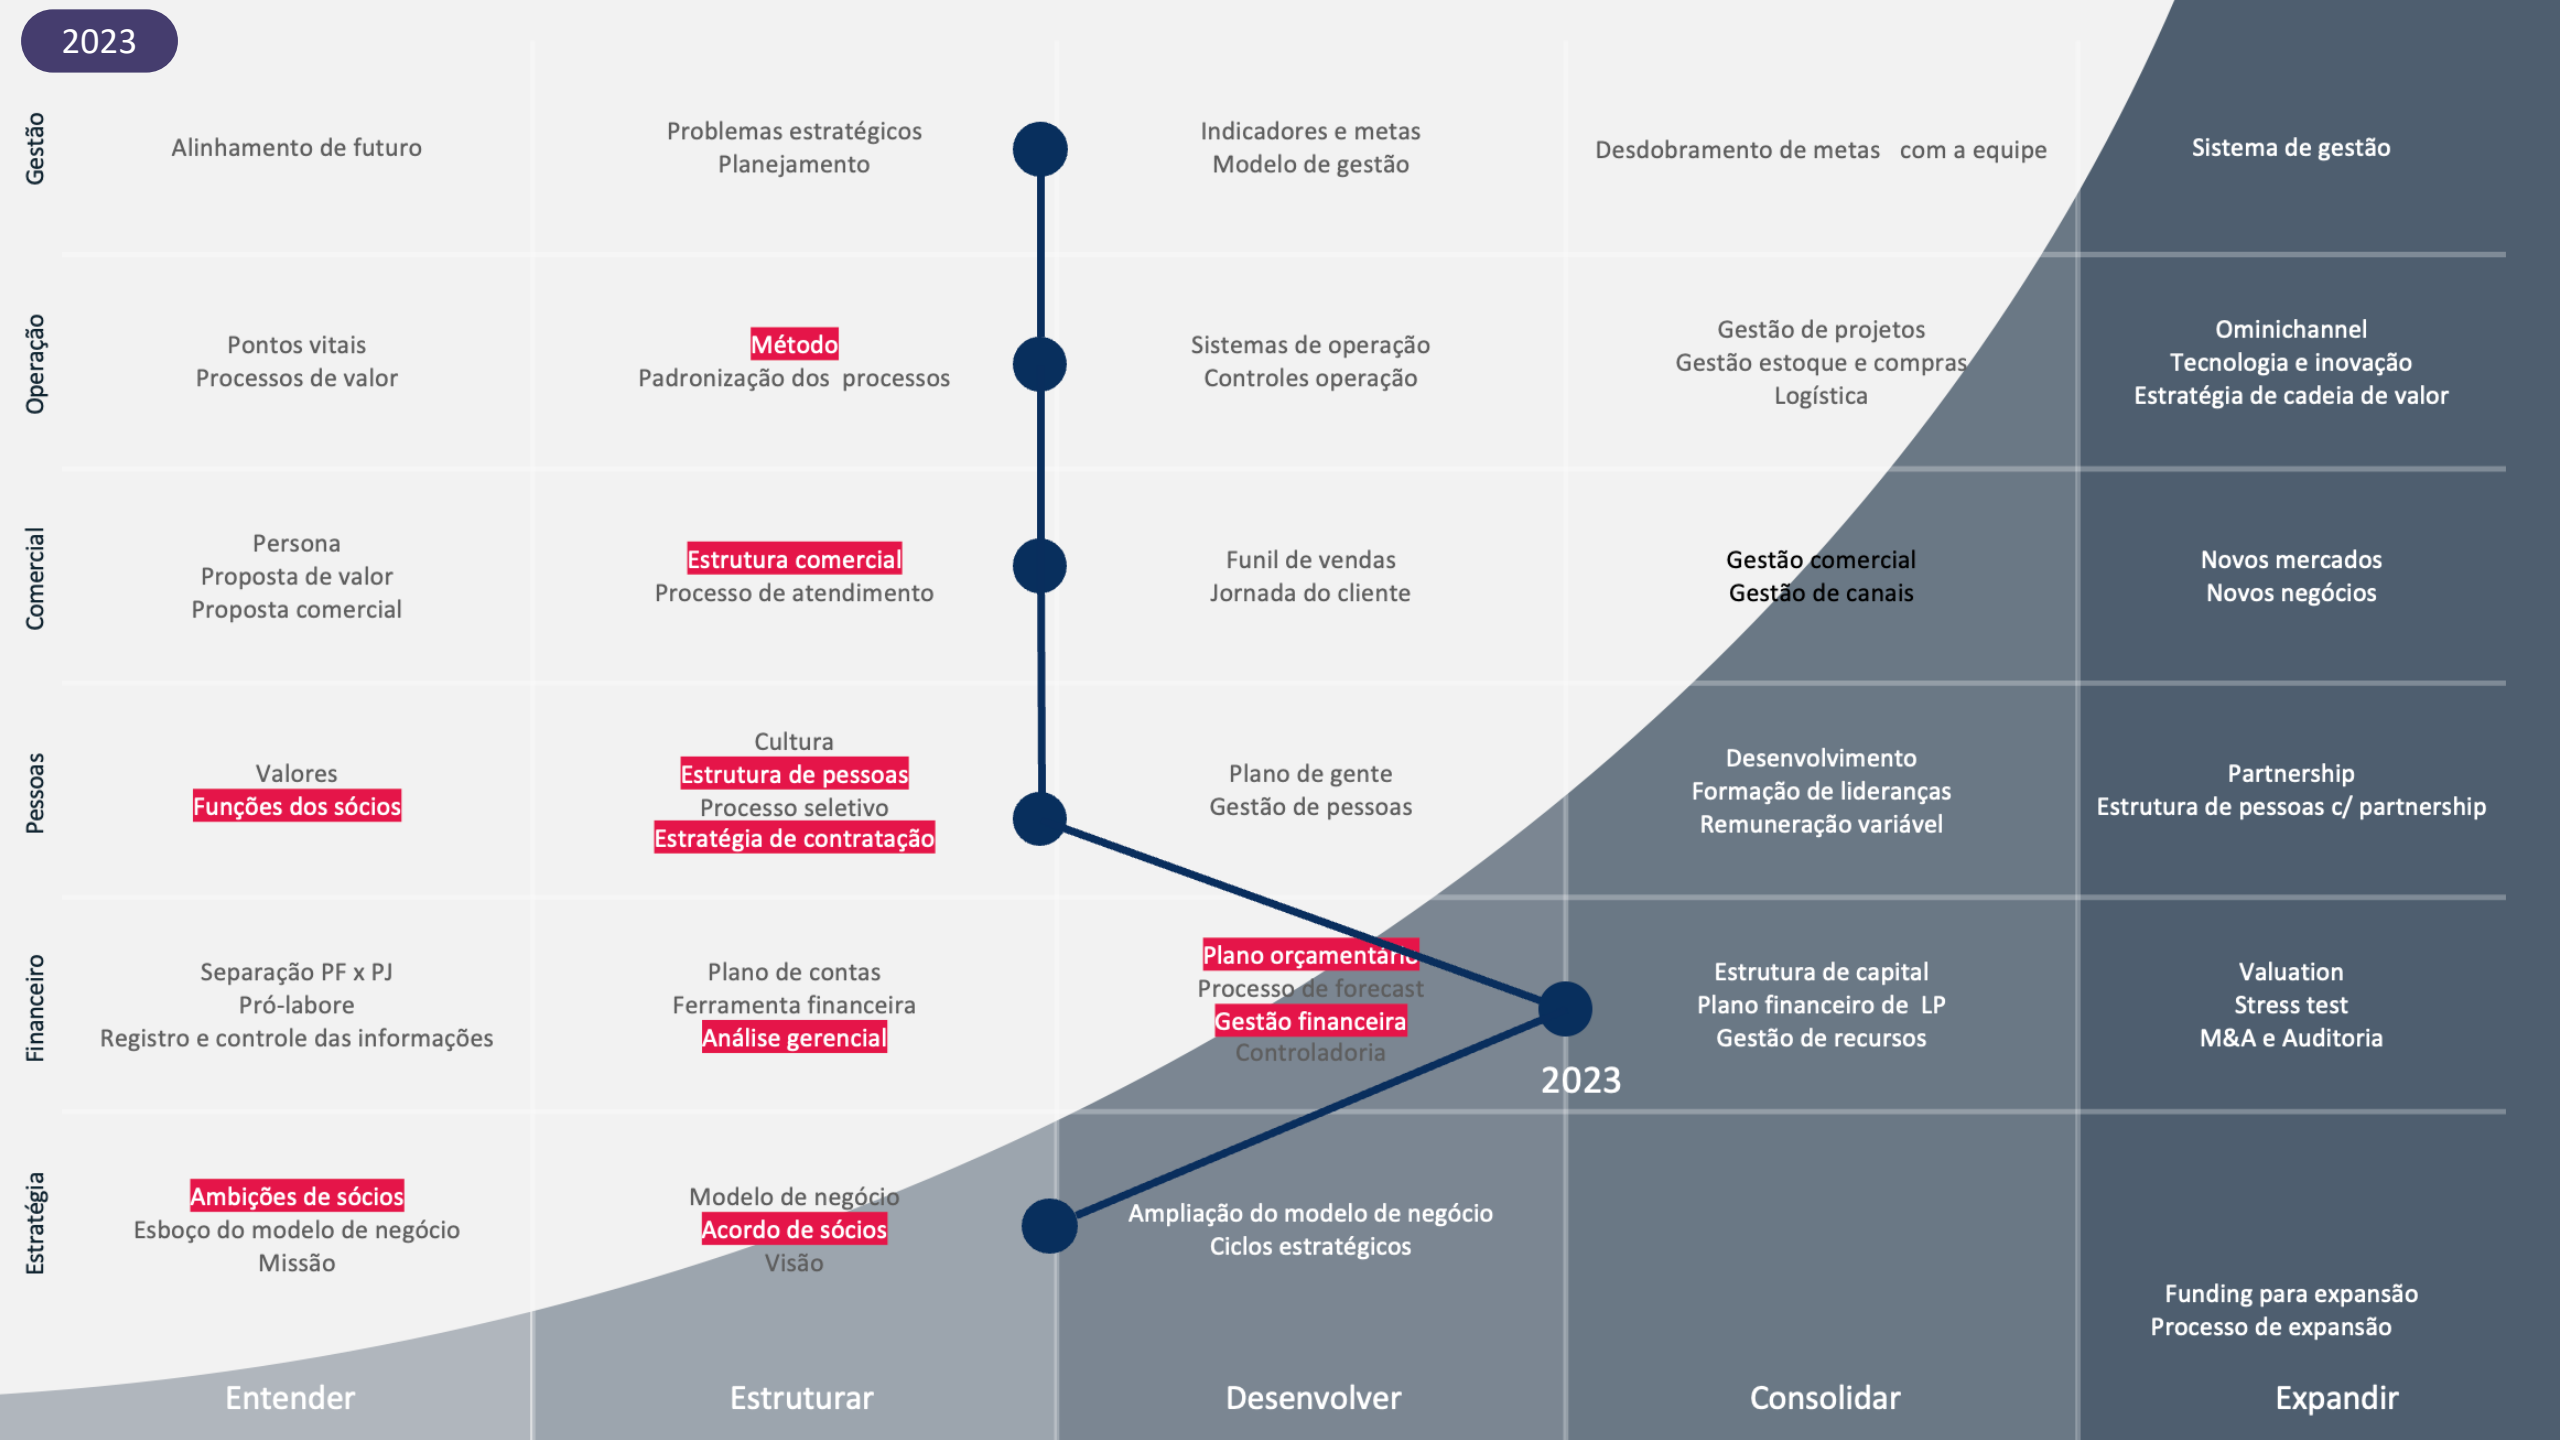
2023

| | Entender | Estruturar | Desenvolver | Consolidar | Expandir |
|---|---|---|---|---|---|
| Gestão | Alinhamento de futuro | Problemas estratégicos<br>Planejamento | Indicadores e metas<br>Modelo de gestão | Desdobramento de metas com a equipe | Sistema de gestão |
| Operação | Pontos vitais<br>Processos de valor | Método<br>Padronização dos processos | Sistemas de operação<br>Controles operação | Gestão de projetos<br>Gestão estoque e compras<br>Logística | Ominichannel<br>Tecnologia e inovação<br>Estratégia de cadeia de valor |
| Comercial | Persona<br>Proposta de valor<br>Proposta comercial | Estrutura comercial<br>Processo de atendimento | Funil de vendas<br>Jornada do cliente | Gestão comercial<br>Gestão de canais | Novos mercados<br>Novos negócios |
| Pessoas | Valores<br>Funções dos sócios | Cultura<br>Estrutura de pessoas<br>Processo seletivo<br>Estratégia de contratação | Plano de gente<br>Gestão de pessoas | Desenvolvimento<br>Formação de lideranças<br>Remuneração variável | Partnership<br>Estrutura de pessoas c/ partnership |
| Financeiro | Separação PF x PJ<br>Pró-labore<br>Registro e controle das informações | Plano de contas<br>Ferramenta financeira<br>Análise gerencial | Plano orçamentário<br>Processo de forecast<br>Gestão financeira<br>Controladoria | Estrutura de capital<br>Plano financeiro de LP<br>Gestão de recursos | Valuation<br>Stress test<br>M&A e Auditoria |
| Estratégia | Ambições de sócios<br>Esboço do modelo de negócio<br>Missão | Modelo de negócio<br>Acordo de sócios<br>Visão | Ampliação do modelo de negócio<br>Ciclos estratégicos | | Funding para expansão<br>Processo de expansão |

2023